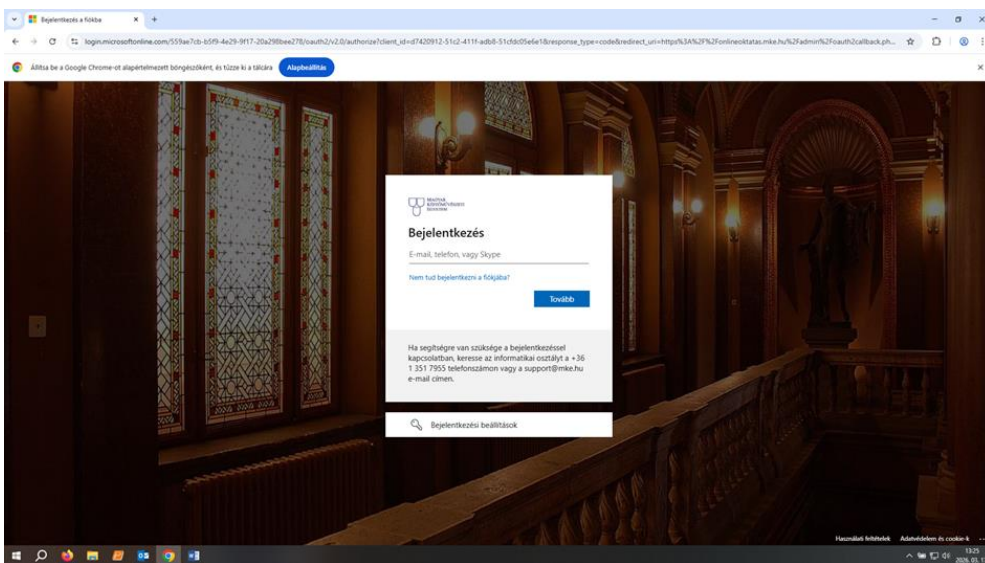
Bejelentkezés a fiókba

login.microsoftonline.com/559ae7cb-b5f9-4e29-9f17-20a298bee278/oauth2/v2.0/authorize?client_id=d7420912-51c2-411f-adb8-51cfdc05e6e1&response_type=code&redirect_uri=https%3A%2F%2Fonlineoktatas.mke.hu%2Fadmin%2Foauth2callback.ph...

Állítsa be a Google Chrome-ot alapértelmezett böngészőként, és tűzze ki a tálcára

Alapbeállítás

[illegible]

Bejelentkezés

E-mail, telefon, vagy Skype

Nem tud bejelentkezni a fiókjába?

Tovább

Ha segítségre van szüksége a bejelentkezéssel kapcsolatban, keresse az informatikai osztályt a +36 1 351 7955 telefonszámon vagy a support@mke.hu e-mail címen.

Bejelentkezési beállítások

Használati feltételek

Adatvédelem és cookie-k

13:25
2026. 03. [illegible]